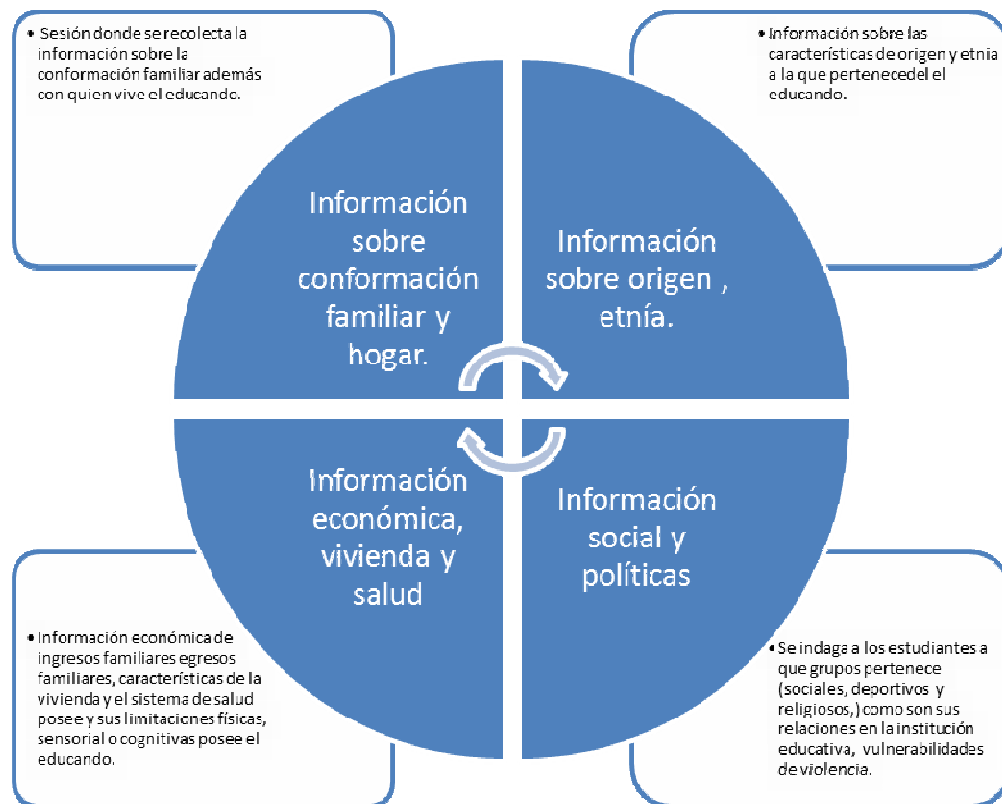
• Sesión donde se recolecta la información sobre la conformación familiar además con quien vive el educando.

• Información sobre las características de origen y etnia a la que pertenecedel el educando.

Información sobre conformación familiar y hogar.

Información sobre origen , etnía.

Información económica, vivienda y salud

Información social y políticas

• Información económica de ingresos familiares egresos familiares, características de la vivienda y el sistema de salud posee y sus limitaciones físicas, sensorial o cognitivas posee el educando.

• Se indaga a los estudiantes a que grupos pertenece (sociales, deportivos y religiosos,) como son sus relaciones en la institución educativa, vulnerabilidades de violencia.